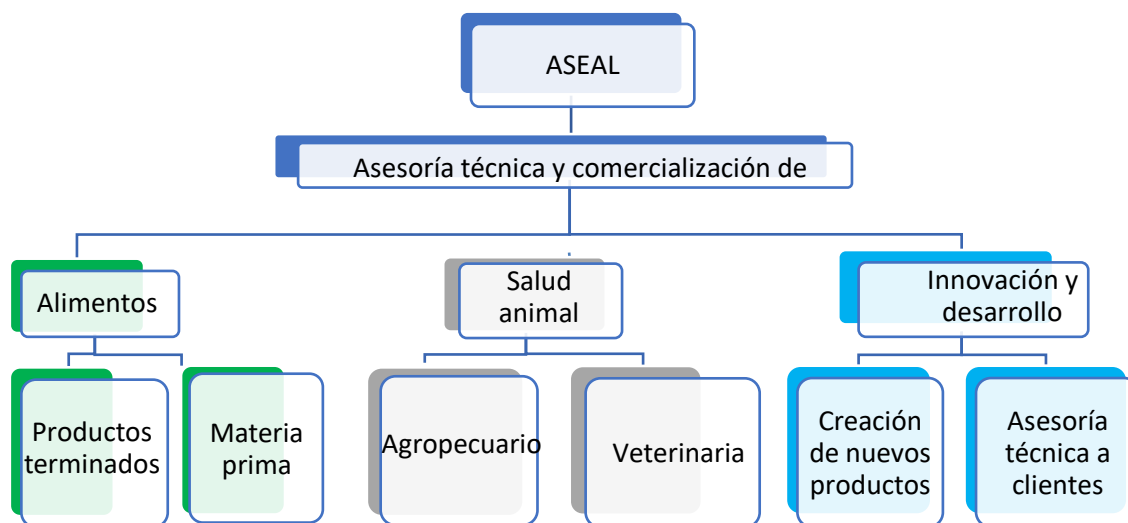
ASEAL

Asesoría técnica y comercialización de

Alimentos

Salud animal

Innovación y desarrollo

Productos terminados

Materia prima

Agropecuario

Veterinaria

Creación de nuevos productos

Asesoría técnica a clientes